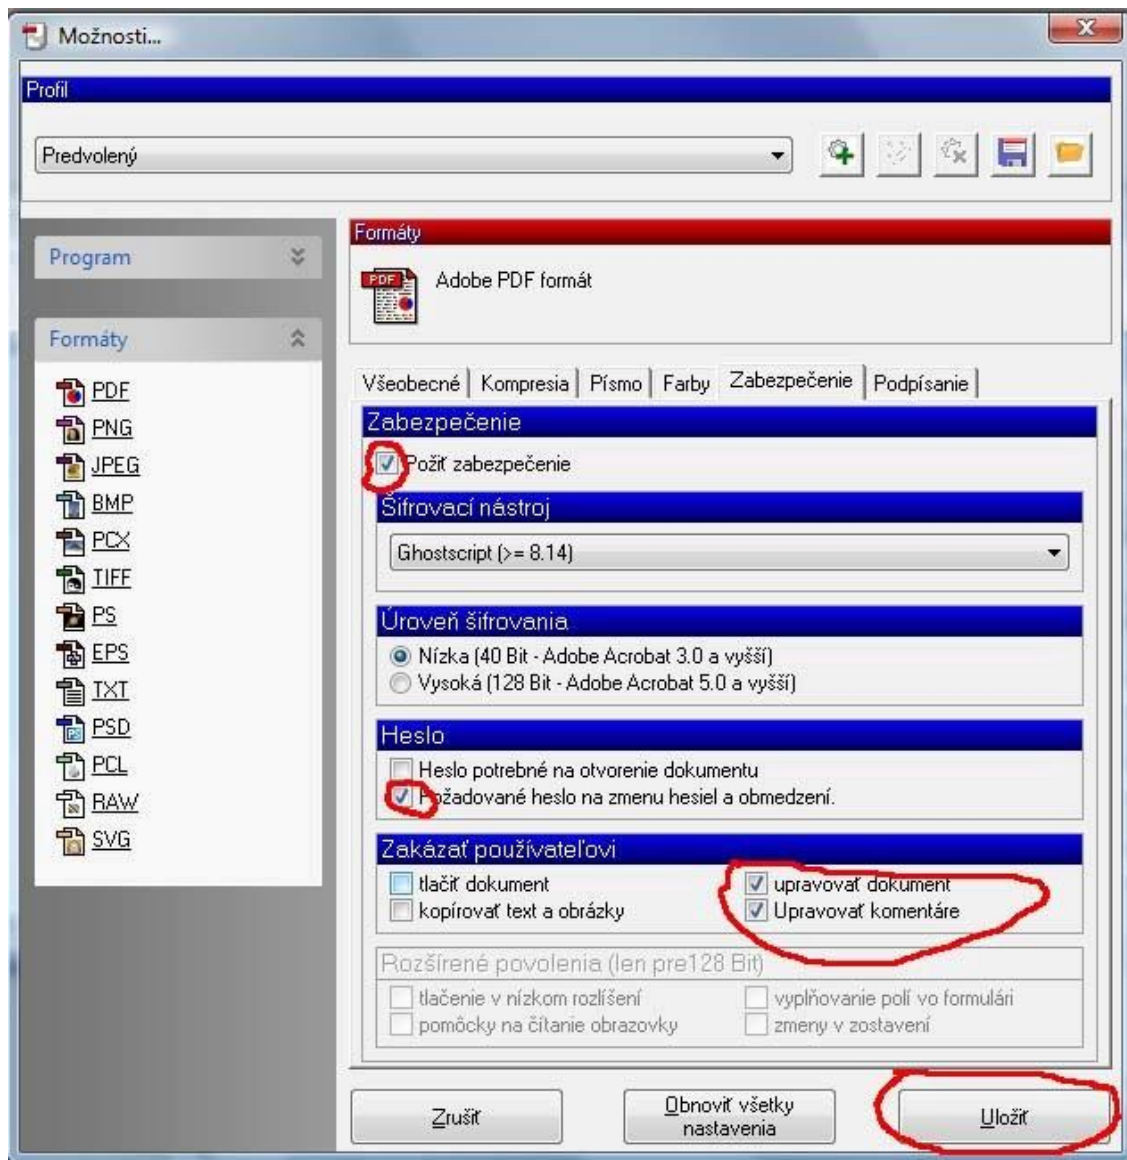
Možnosti...

Profil

Predvolený

Program

Formáty

PDF
PNG
JPEG
BMP
PCX
TIFF
PS
EPS
TXT
PSD
PCL
RAW
SVG

Formáty

PDF

Adobe PDF formát

Všeobecné | Kompresia | Písmo | Farby | Zabezpečenie | Podpísanie

Zabezpečenie

Požiť zabezpečenie

Šifrovací nástroj

Ghostscript (>= 8.14)

Úroveň šifrovania

Nízka (40 Bit - Adobe Acrobat 3.0 a vyšší)
Vysoká (128 Bit - Adobe Acrobat 5.0 a vyšší)

Heslo

Heslo potrebné na otvorenie dokumentu
Požadované heslo na zmenu hesiel a obmedzení.

Zakázať používateľovi

tlačiť dokument
kopírovať text a obrázky
upravovať dokument
Upravovať komentáre

Rozšírené povolenia (len pre128 Bit)

tlačenie v nízkom rozlíšení
pomôcky na čítanie obrazovky
vypĺňovanie polí vo formulári
zmeny v zostavení

Zrušiť

Obnoviť všetky nastavenia

Uložiť